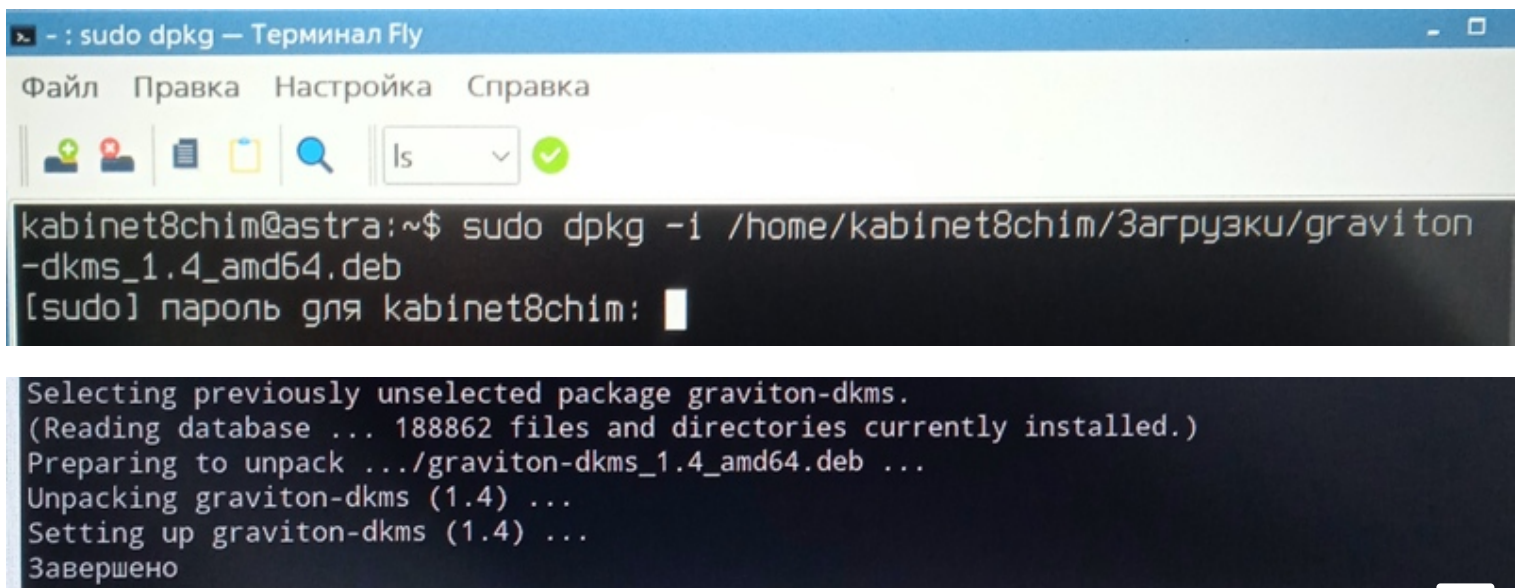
- : sudo dpkg — Терминал Fly

Файл Правка Настройка Справка

ls

kabinet8chim@astra:~$ sudo dpkg -i /home/kabinet8chim/Загрузки/graviton-dkms_1.4_amd64.deb
[sudo] пароль для kabinet8chim:

Selecting previously unselected package graviton-dkms.
(Reading database ... 188862 files and directories currently installed.)
Preparing to unpack .../graviton-dkms_1.4_amd64.deb ...
Unpacking graviton-dkms (1.4) ...
Setting up graviton-dkms (1.4) ...
Завершено